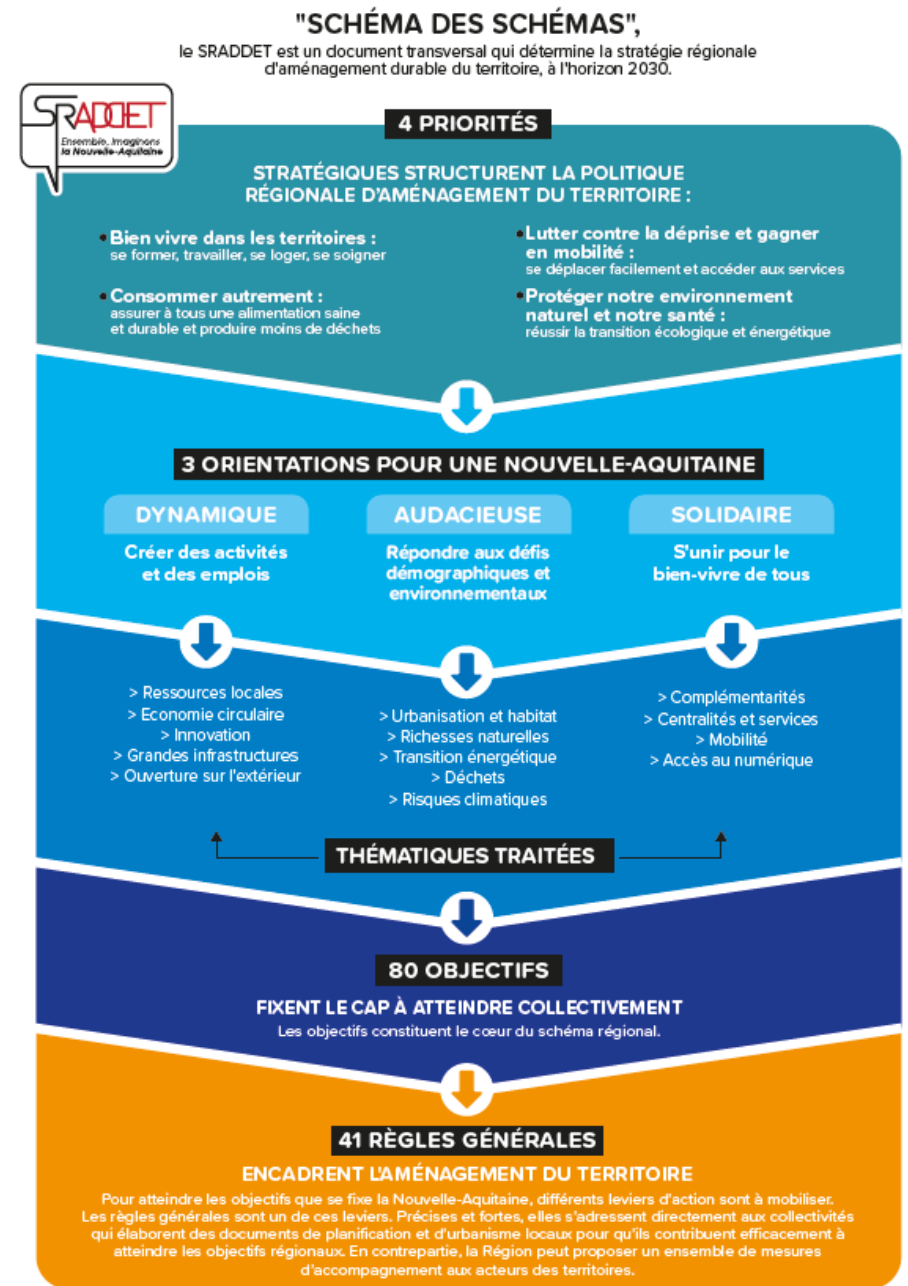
"SCHÉMA DES SCHÉMAS",
le SRADDET est un document transversal qui détermine la stratégie régionale d'aménagement durable du territoire, à l'horizon 2030.

SRADDET
Ensemble, imaginons la Nouvelle-Aquitaine

4 PRIORITÉS

STRATÉGIQUES STRUCTURENT LA POLITIQUE RÉGIONALE D'AMÉNAGEMENT DU TERRITOIRE :

• Bien vivre dans les territoires : se former, travailler, se loger, se soigner

• Consommer autrement : assurer à tous une alimentation saine et durable et produire moins de déchets

• Lutter contre la déprise et gagner en mobilité : se déplacer facilement et accéder aux services

• Protéger notre environnement naturel et notre santé : réussir la transition écologique et énergétique

3 ORIENTATIONS POUR UNE NOUVELLE-AQUITAINE

DYNAMIQUE
Créer des activités et des emplois

AUDACIEUSE
Répondre aux défis démographiques et environnementaux

SOLIDAIRE
S'unir pour le bien-vivre de tous

> Ressources locales
> Economie circulaire
> Innovation
> Grandes infrastructures
> Ouverture sur l'extérieur

> Urbanisation et habitat
> Richesses naturelles
> Transition énergétique
> Déchets
> Risques climatiques

> Complémentarités
> Centralités et services
> Mobilité
> Accès au numérique

THÉMATIQUES TRAITÉES

80 OBJECTIFS

FIXENT LE CAP À ATTEINDRE COLLECTIVEMENT
Les objectifs constituent le cœur du schéma régional.

41 RÈGLES GÉNÉRALES

ENCADRENT L'AMÉNAGEMENT DU TERRITOIRE
Pour atteindre les objectifs que se fixe la Nouvelle-Aquitaine, différents leviers d'action sont à mobiliser. Les règles générales sont un de ces leviers. Précises et fortes, elles s'adressent directement aux collectivités qui élaborent des documents de planification et d'urbanisme locaux pour qu'ils contribuent efficacement à atteindre les objectifs régionaux. En contrepartie, la Région peut proposer un ensemble de mesures d'accompagnement aux acteurs des territoires.